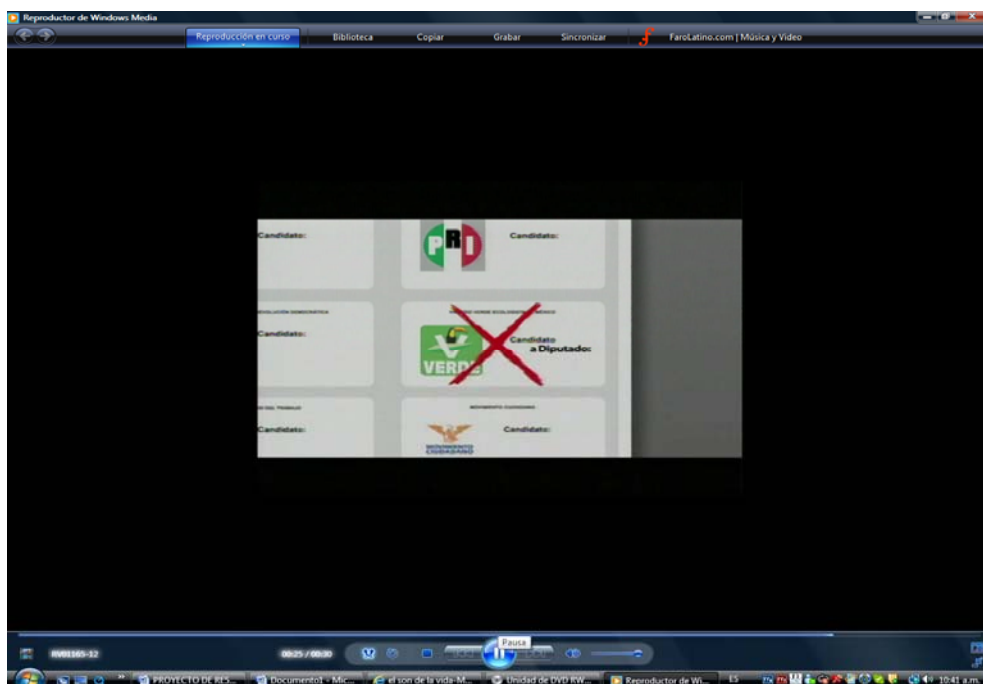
Reproductor de Windows Media

Reproducción en curso Biblioteca Copiar Grabar Sincronizar FaroLatino.com | Música y Video

Candidato:

PRI

Candidato:

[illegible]EVOLUCIÓN DEMOCRÁTICA

Candidato:

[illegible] VERDE ECOLOGISTA DE MÉXICO

VERDE

Candidato a Diputado:

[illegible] DEL TRABAJO

Candidato:

MOVIMIENTO CIUDADANO

MOVIMIENTO CIUDADANO

Candidato:

RV01165-12

00:25 / 00:30

Pausa

PROYECTO DE RES... Documento1 - Mic... el son de la vida-M... Unidad de DVD RW... Reproductor de Wi... ES 10:41 a.m.